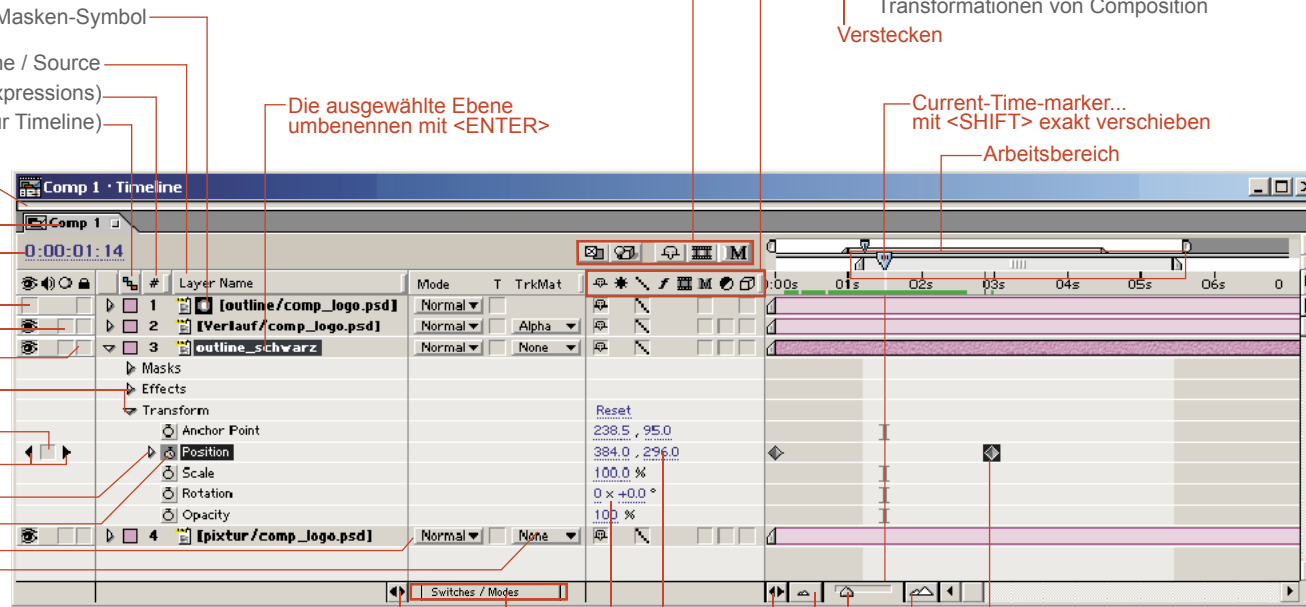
Masken-Symbol

ne / Source

xpressions)

r Timeline)

Transformationen von Composition

Verstecken

Die ausgewählte Ebene umbenennen mit <ENTER>

Current-Time-marker... mit <SHIFT> exakt verschieben

Arbeitsbereich

Comp 1 · Timeline

Comp 1

0:00:01:14

M

Layer Name | Mode | T | TrkMat

0:00s | 01s | 02s | 03s | 04s | 05s | 06s | 0

1 [outline/comp_logo.psd] Normal

2 [Verlauf/comp_logo.psd] Normal Alpha

3 outline_schwarz Normal None

Masks

Effects

Transform

Reset

Anchor Point 238.5 , 95.0

Position 384.0 , 296.0

Scale 100.0 %

Rotation 0 x +0.0 °

Opacity 100 %

4 [pixtur/comp_logo.psd] Normal None

Switches / Modes